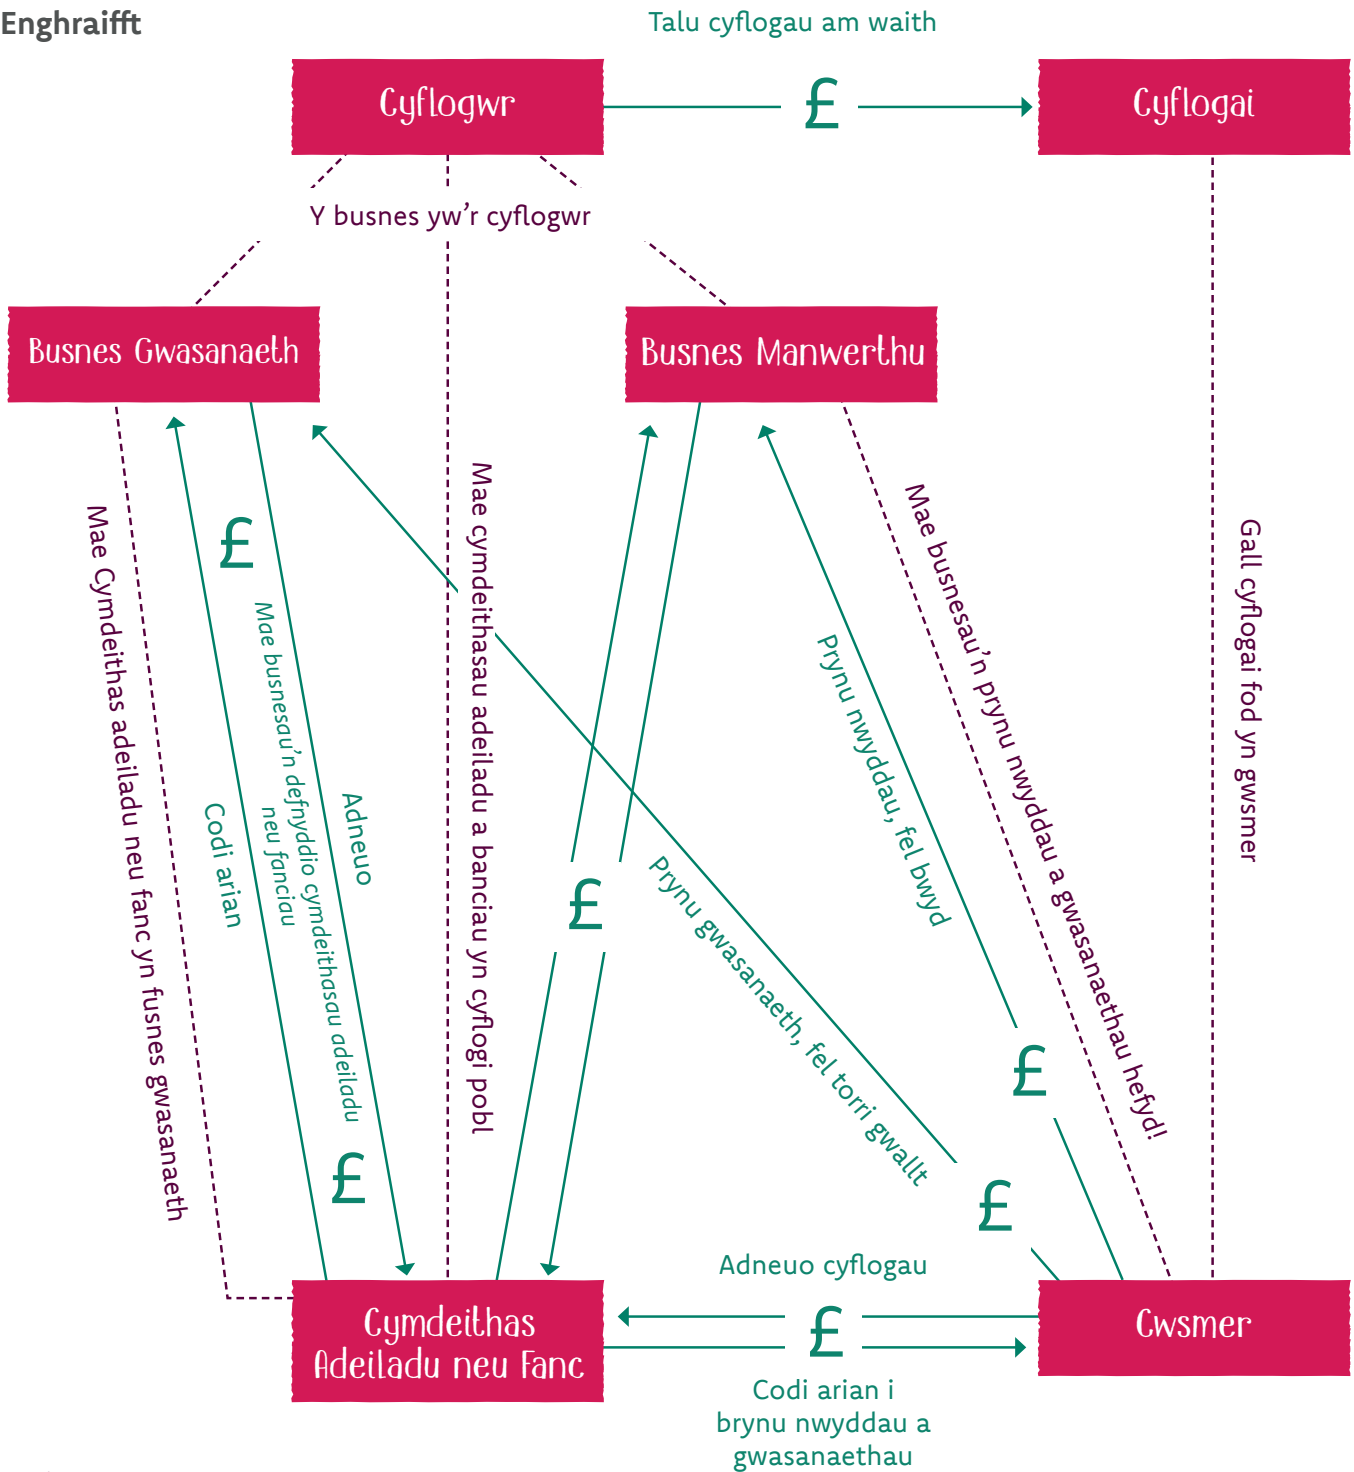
Enghraifft

Talu cyflogau am waith

Cyflogwr

£

Cyflogai

Y busnes yw'r cyflogwr

Busnes Gwasanaeth

Busnes Manwerthu

Mae Cymdeithas adeiladu neu fanc yn fusnes gwasanaeth

£

Codi arian

Mae busnesau'n defnyddio cymdeithasau adeiladu neu fanciau

Adneuo

£

Mae cymdeithasau adeiladu a banciau yn cyflogi pobl

£

Prynu gwasanaeth, fel torri gwallt

Prynu nwyddau, fel bwyd

Mae busnesau'n prynu nwyddau a gwasanaethau hefyd!

Gall cyflogai fod yn gwsmer

£

£

Adneuo cyflogau

Cymdeithas Adeiladu neu Fanc

£

Cwsmer

Codi arian i brynu nwyddau a gwasanaethau